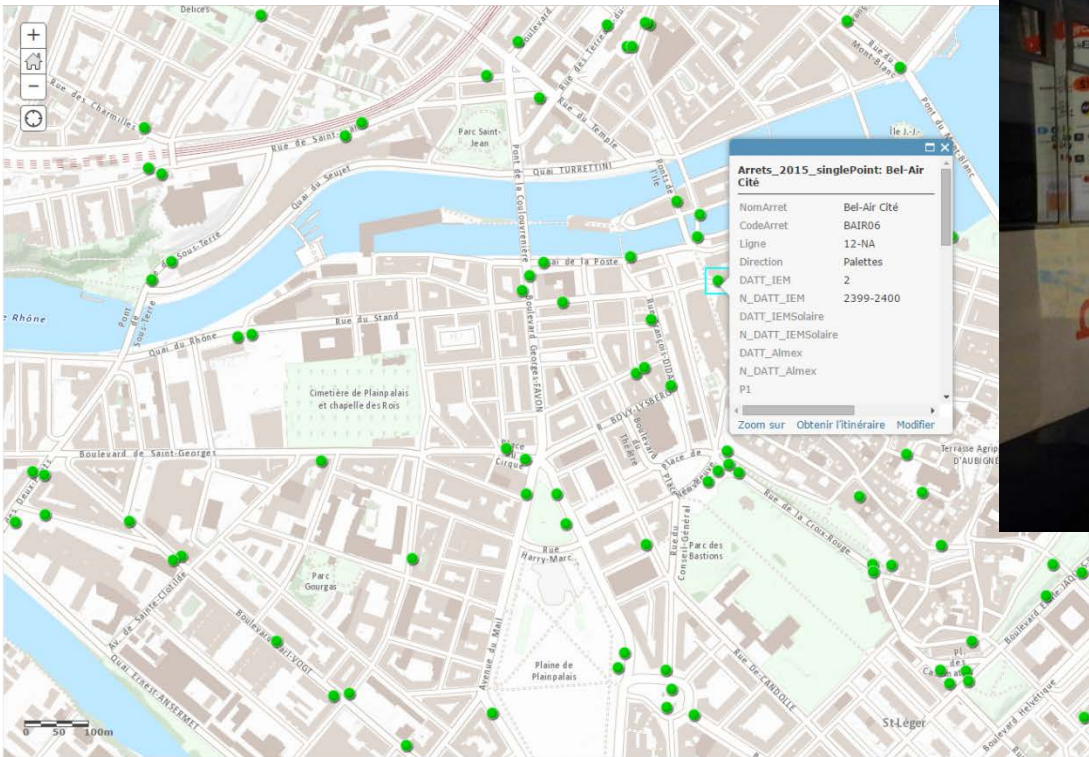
+
−

Arrets_2015_singlePoint: Bel-Air Cité

| | |
|---|---|
| NomArret | Bel-Air Cité |
| CodeArret | BAIR06 |
| Ligne | 12-NA |
| Direction | Palettes |
| DATT_IEM | 2 |
| N_DATT_IEM | 2399-2400 |
| DATT_IEMSolaire | |
| N_DATT_IEMSolaire | |
| DATT_Almex | |
| N_DATT_Almex | |
| P1 | |

Zoom sur Obtenir l'itinéraire Modifier

Délices
Rue des Charmilles
Rue de Saint-Jean
Parc Saint-Jean
Quai du Seujet
Quai TURRETTINI
Pont de la Coulouvrenière
Rue du Temple
Rue des Terreaux-du-Temple
Boulevard
Pont de l'Île
Île J.-J.-Rousseau
Rue du Mont-Blanc
Pont du Mont-Blanc
Quai de la Poste
Pont de Sous-Terre
Rue de Sous-Terre
Le Rhône
Quai du Rhône
Rue du Stand
Boulevard Georges-FAVON
Boulevard Jaques-DALCROZE
Cimetière de Plainpalais et chapelle des Rois
R. BOVY-LYSBERG
Boulevard de Saint-Georges
Place du Cirque
Place de Neuve
Théâtre
Rue de la Croix-Rouge
Terrasse Agrippa-D'AUBIGNÉ
Rue Harry-Marc
Rue du Conseil-Général
Parc des Bastions
Parc Gourgas
Av. de Sainte-Clotilde
Boulevard Carl-VOGT
Quai Ernest-ANSERMET
Avenue du Mail
Plaine de Plainpalais
Rue De-CANDOLLE
Boulevard Émile-JAQUES
Pl. de la Cathédrale
Boulevard Helvétique
St-Léger
0 50 100m